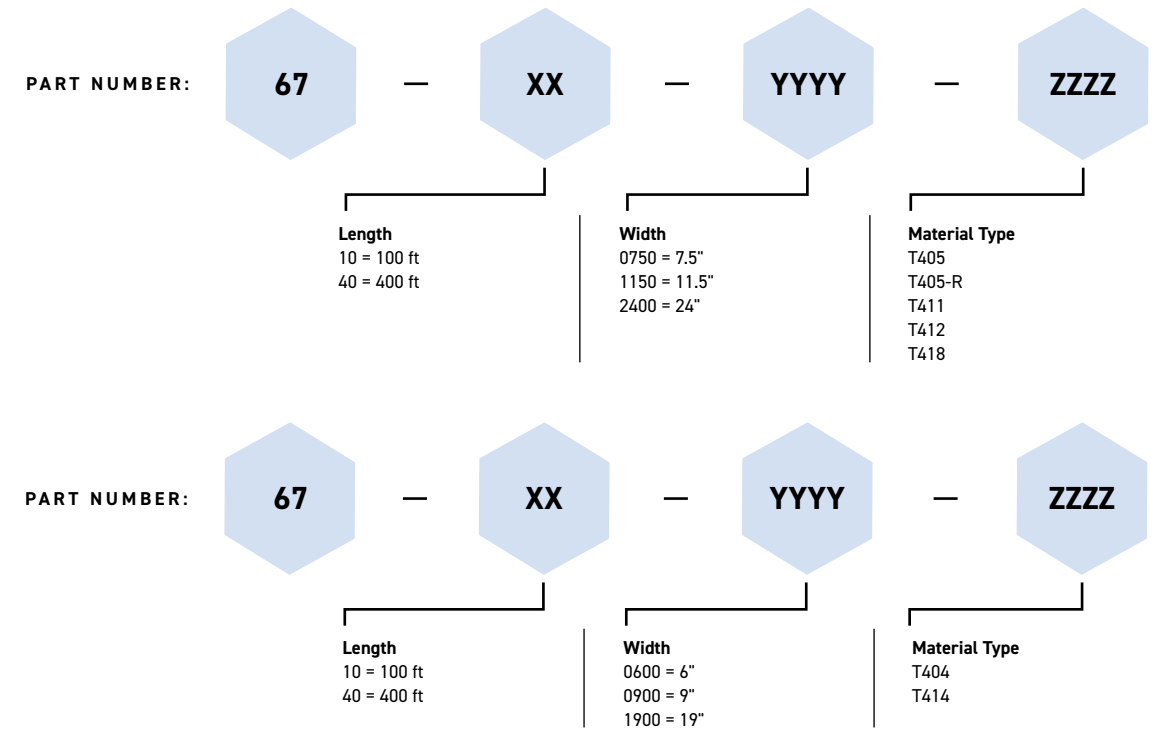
PART NUMBER: 67 — XX — YYYY — ZZZZ

Length
10 = 100 ft
40 = 400 ft

Width
0750 = 7.5"
1150 = 11.5"
2400 = 24"

Material Type
T405
T405-R
T411
T412
T418

PART NUMBER: 67 — XX — YYYY — ZZZZ

Length
10 = 100 ft
40 = 400 ft

Width
0600 = 6"
0900 = 9"
1900 = 19"

Material Type
T404
T414